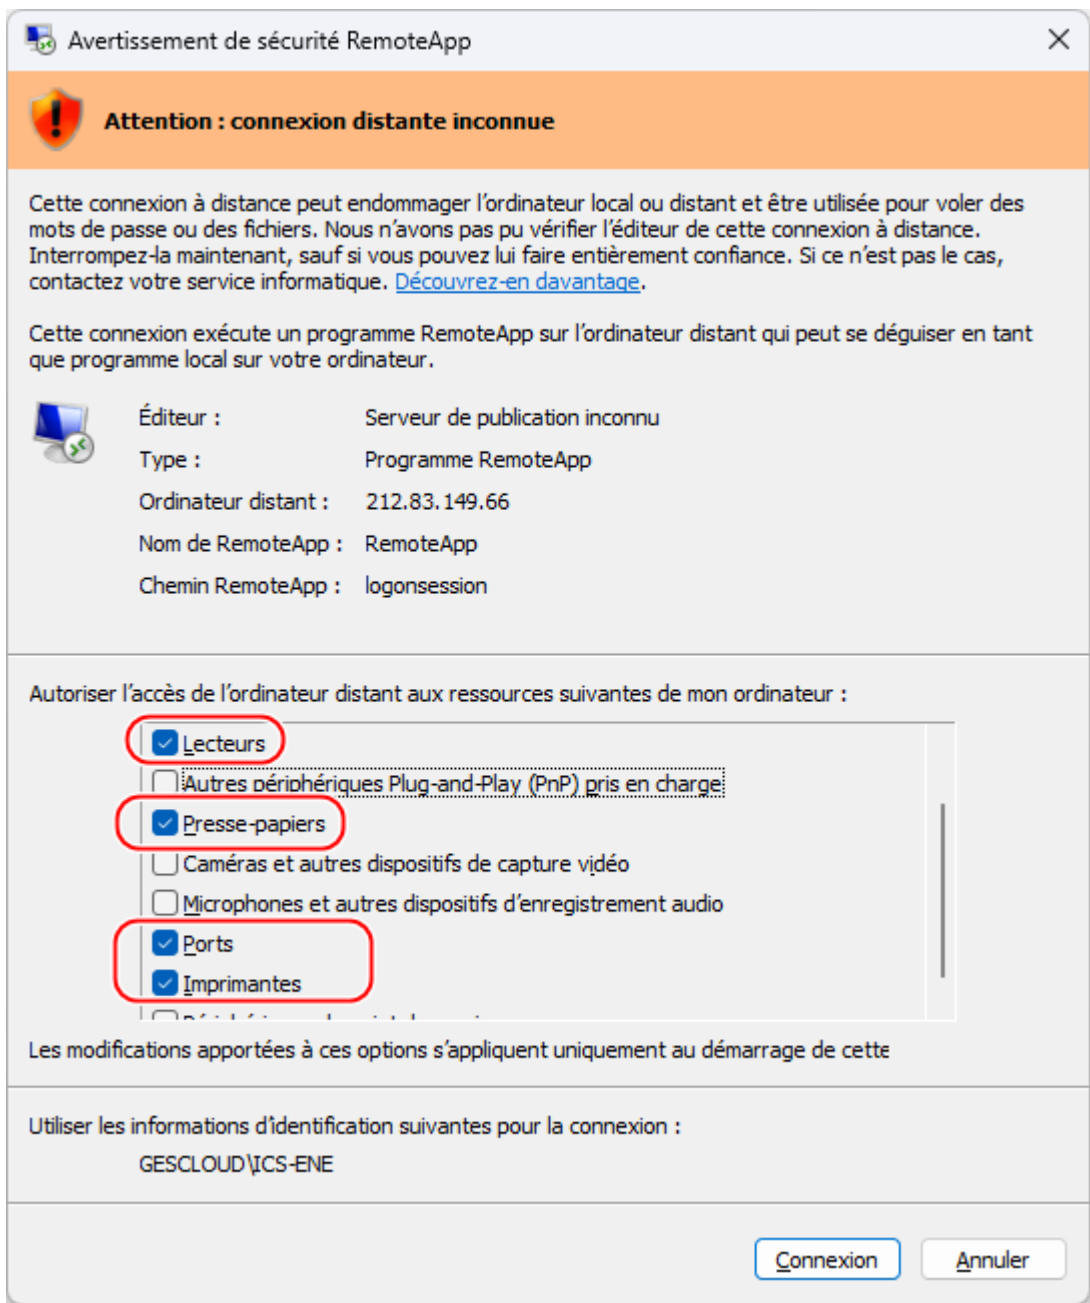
Avertissement de sécurité RemoteApp

Attention : connexion distante inconnue

Cette connexion à distance peut endommager l'ordinateur local ou distant et être utilisée pour voler des mots de passe ou des fichiers. Nous n'avons pas pu vérifier l'éditeur de cette connexion à distance. Interrompez-la maintenant, sauf si vous pouvez lui faire entièrement confiance. Si ce n'est pas le cas, contactez votre service informatique. Découvrez-en davantage.

Cette connexion exécute un programme RemoteApp sur l'ordinateur distant qui peut se déguiser en tant que programme local sur votre ordinateur.

Éditeur : Serveur de publication inconnu
Type : Programme RemoteApp
Ordinateur distant : 212.83.149.66
Nom de RemoteApp : RemoteApp
Chemin RemoteApp : logonsession

Autoriser l'accès de l'ordinateur distant aux ressources suivantes de mon ordinateur :

Lecteurs
Autres périphériques Plug-and-Play (PnP) pris en charge
Presse-papiers
Caméras et autres dispositifs de capture vidéo
Microphones et autres dispositifs d'enregistrement audio
Ports
Imprimantes
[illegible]

Les modifications apportées à ces options s'appliquent uniquement au démarrage de cette

Utiliser les informations d'identification suivantes pour la connexion :
GESCLOUD\ICS-ENE

Connexion
Annuler